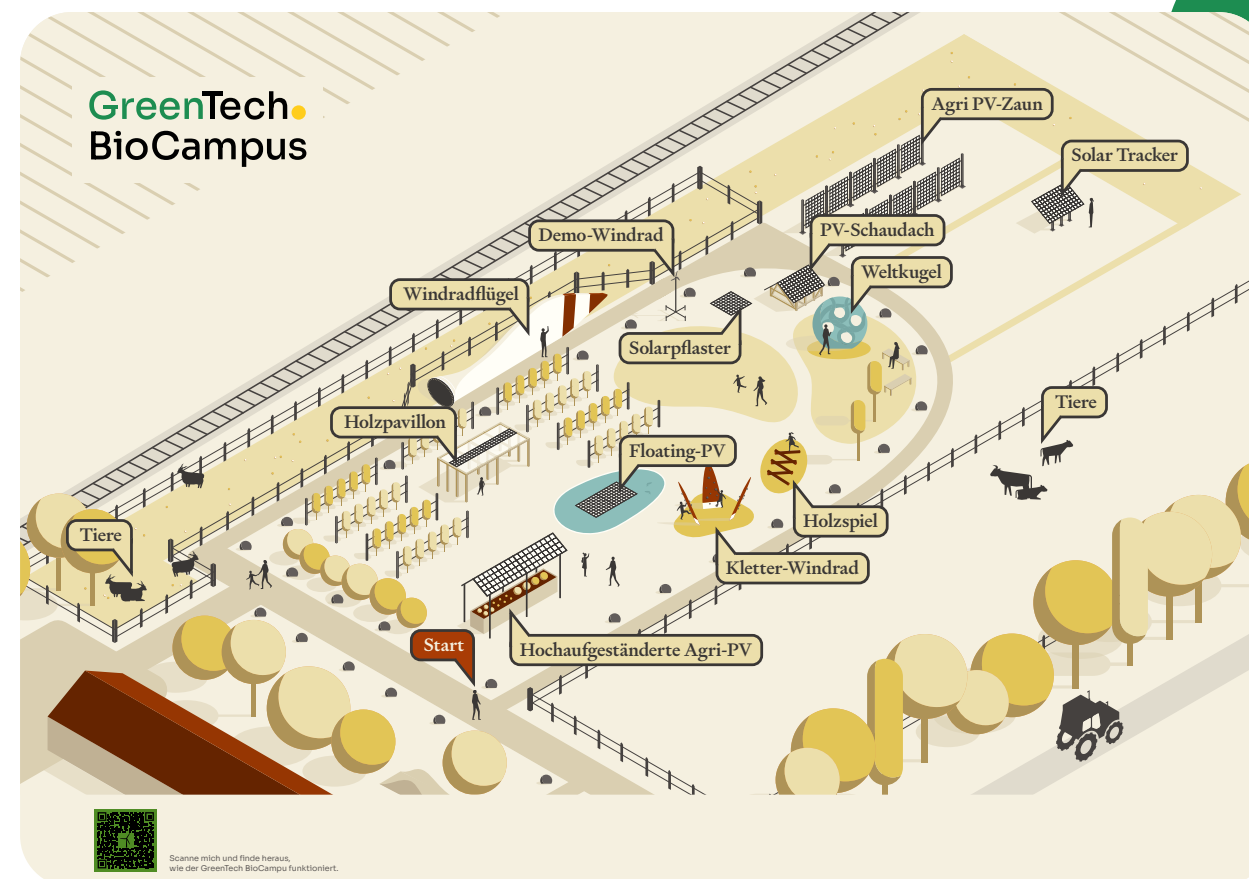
GreenTech
BioCampus

Agri PV-Zaun

Solar Tracker

Demo-Windrad

PV-Schaudach

Weltkugel

Windradflügel

Solarpflaster

Tiere

Holzpavillon

Floating-PV

Holzspiel

Tiere

Kletter-Windrad

Start

Hochaufgeständerte Agri-PV

Scanne mich und finde heraus, wie der GreenTech BioCampu funktioniert.